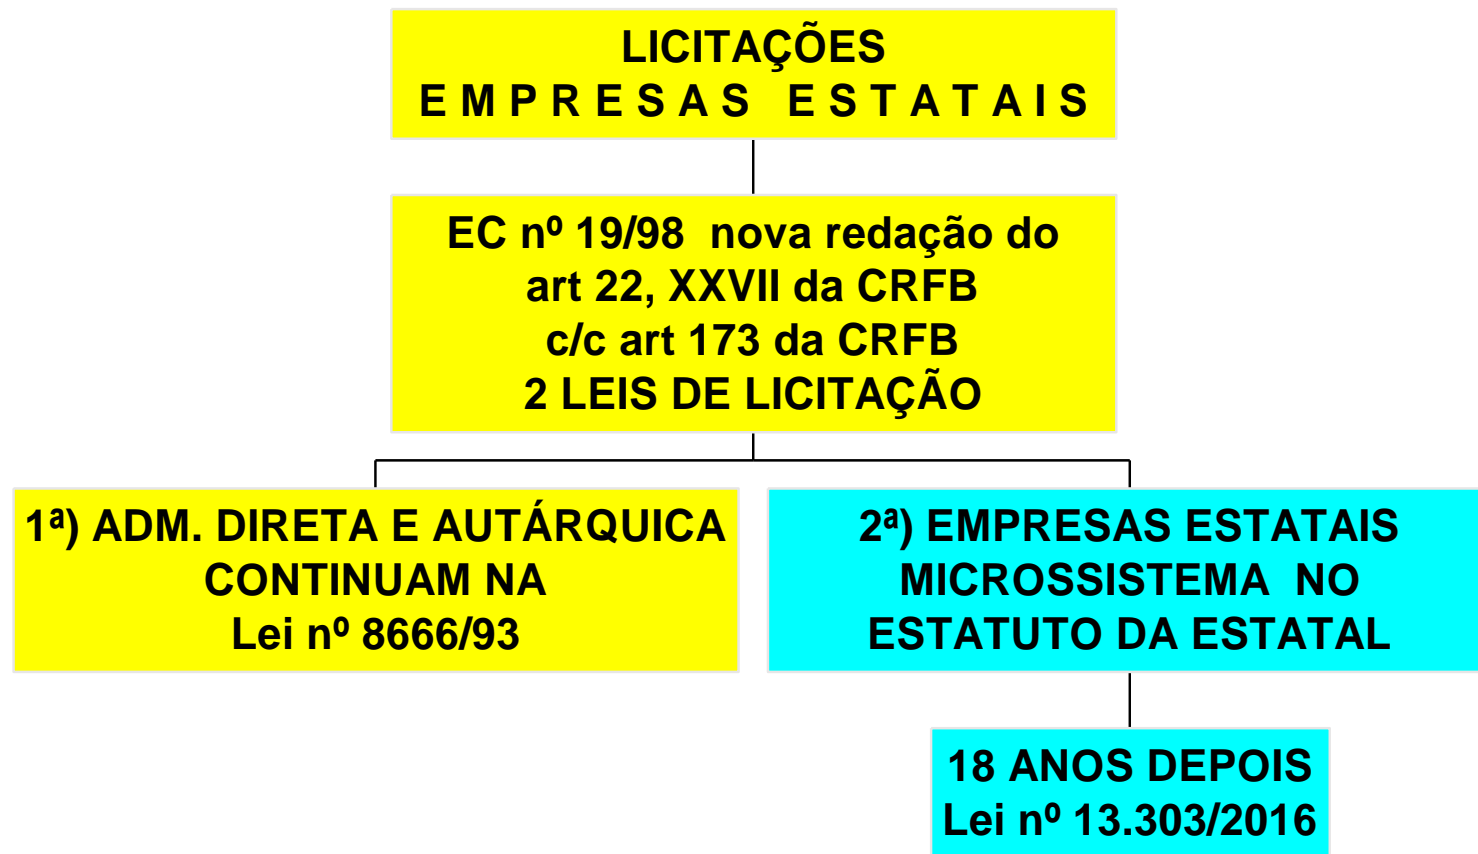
LICITAÇÕES
E M P R E S A S   E S T A T A I S

EC nº 19/98 nova redação do art 22, XXVII da CRFB c/c art 173 da CRFB 2 LEIS DE LICITAÇÃO

1ª) ADM. DIRETA E AUTÁRQUICA CONTINUAM NA Lei nº 8666/93

2ª) EMPRESAS ESTATAIS MICROSSISTEMA NO ESTATUTO DA ESTATAL

18 ANOS DEPOIS Lei nº 13.303/2016